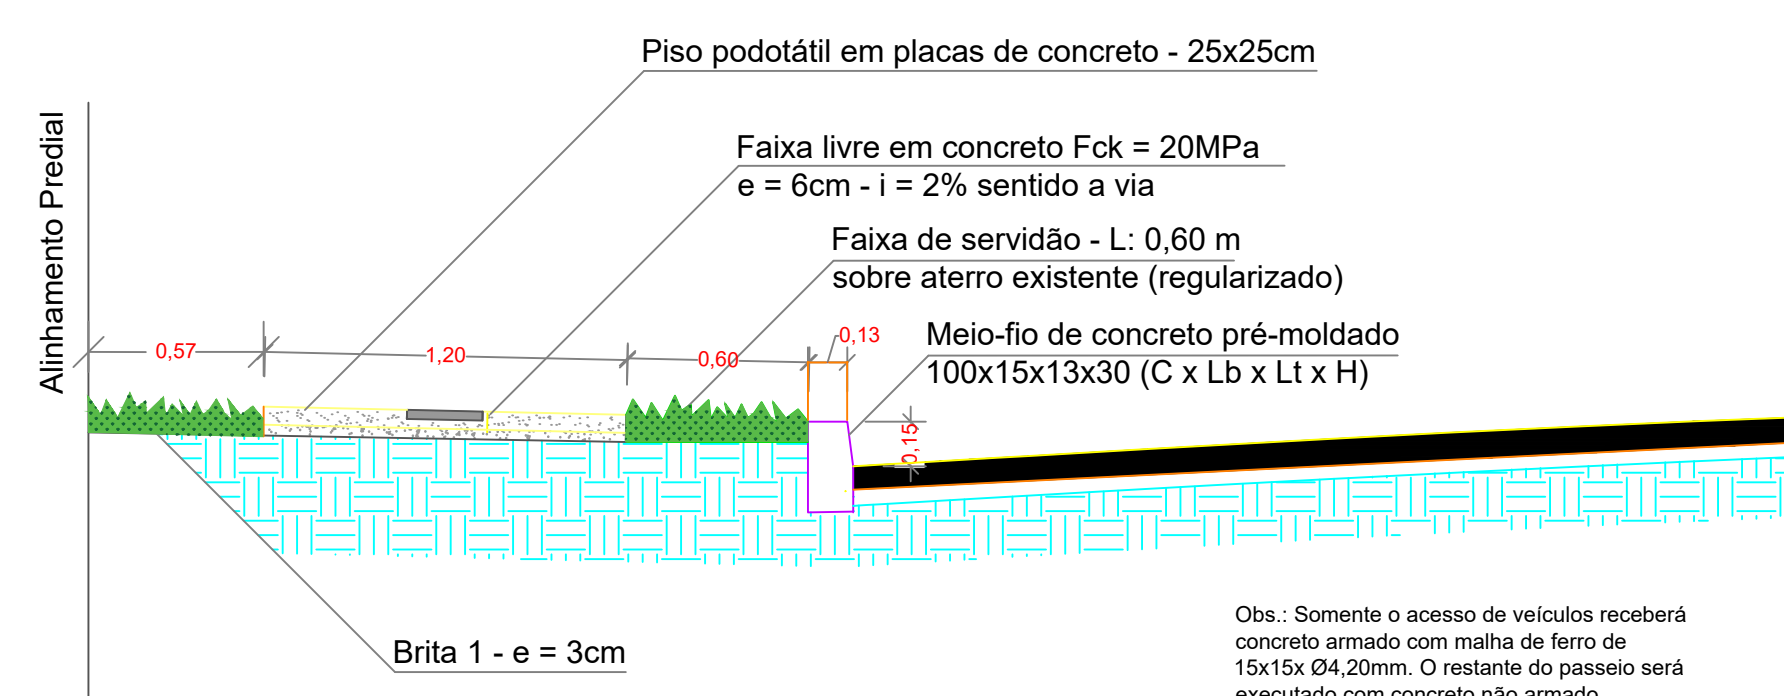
Piso podotátil em placas de concreto - 25x25cm

Faixa livre em concreto Fck = 20MPa
e = 6cm - i = 2% sentido a via

Faixa de servidão - L: 0,60 m
sobre aterro existente (regularizado)

Meio-fio de concreto pré-moldado
100x15x13x30 (C x Lb x Lt x H)

Alinhamento Predial

0,57

1,20

0,60

0,13

0,15

Brita 1 - e = 3cm

Obs.: Somente o acesso de veículos receberá concreto armado com malha de ferro de 15x15x Ø4,20mm. O restante do passeio será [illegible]